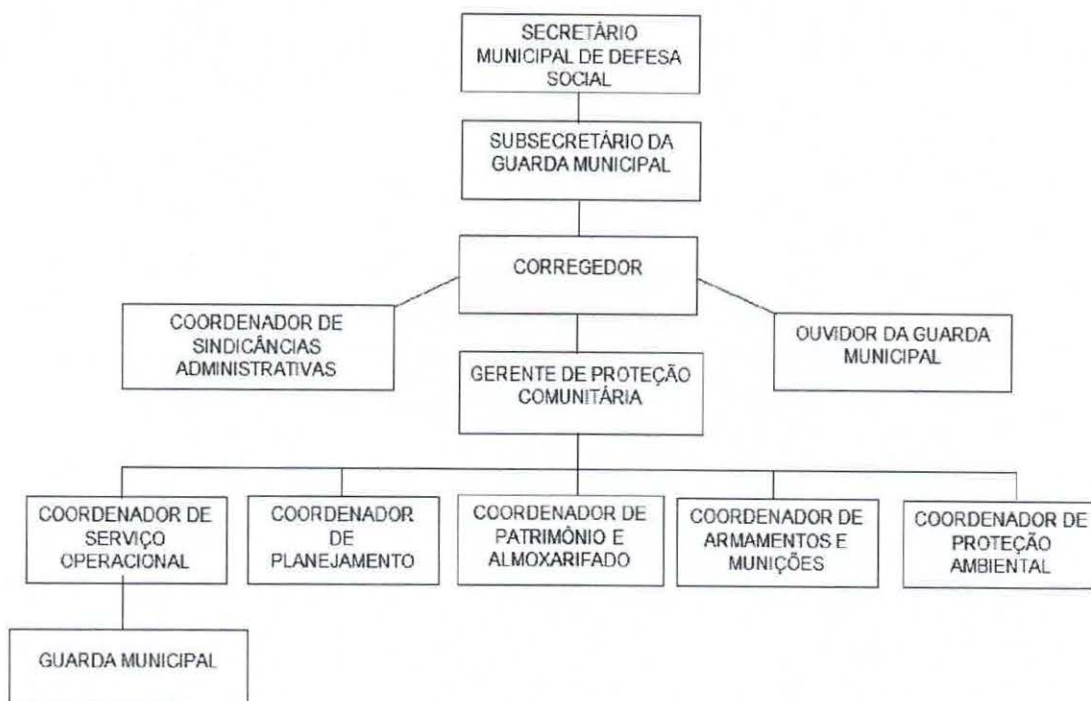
SECRETÁRIO MUNICIPAL DE DEFESA SOCIAL

SUBSECRETÁRIO DA GUARDA MUNICIPAL

CORREGEDOR

COORDENADOR DE SINDICÂNCIAS ADMINISTRATIVAS

OUVIDOR DA GUARDA MUNICIPAL

GERENTE DE PROTEÇÃO COMUNITÁRIA

COORDENADOR DE SERVIÇO OPERACIONAL

COORDENADOR DE PLANEJAMENTO

COORDENADOR DE PATRIMÔNIO E ALMOXARIFADO

COORDENADOR DE ARMAMENTOS E MUNIÇÕES

COORDENADOR DE PROTEÇÃO AMBIENTAL

GUARDA MUNICIPAL